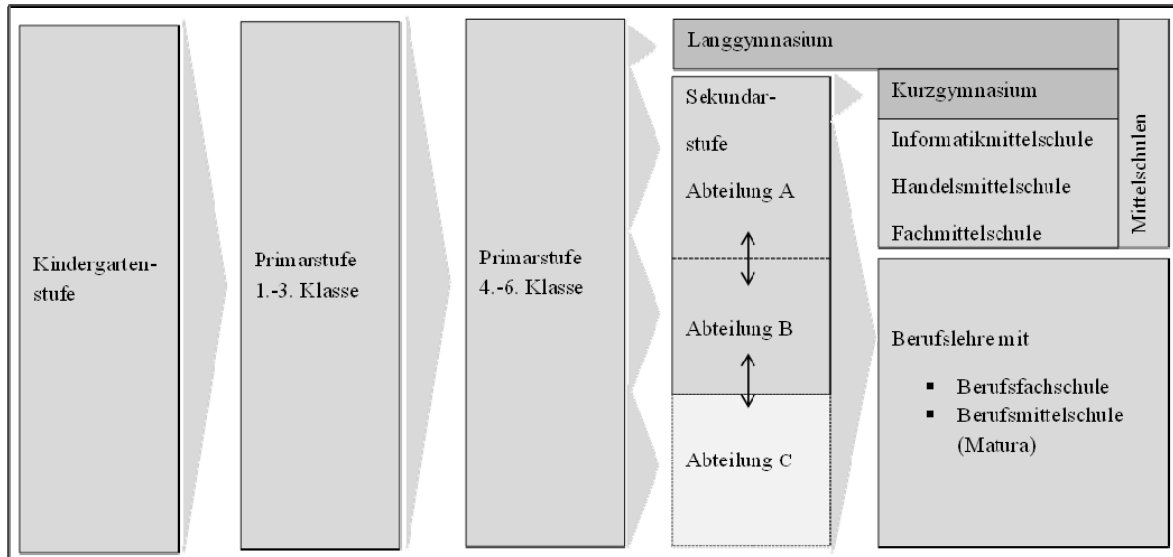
Kindergartenstufe

Primarstufe
1.-3. Klasse

Primarstufe
4.-6. Klasse

Langgymnasium

Sekundarstufe
Abteilung A

Abteilung B

Abteilung C

Kurzgymnasium

Informatikmittelschule

Handelsmittelschule

Fachmittelschule

Mittelschulen

Berufslehre mit
- Berufsfachschule
- Berufsmittelschule (Matura)